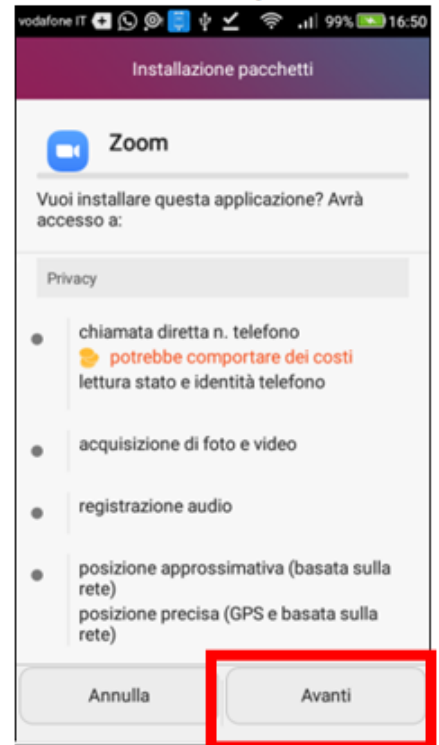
vodafone IT 99% 16:50

Installazione pacchetti

Zoom

Vuoi installare questa applicazione? Avrà accesso a:

Privacy

chiamata diretta n. telefono
potrebbe comportare dei costi
lettura stato e identità telefono

acquisizione di foto e video

registrazione audio

posizione approssimativa (basata sulla rete)
posizione precisa (GPS e basata sulla rete)

Annulla

Avanti